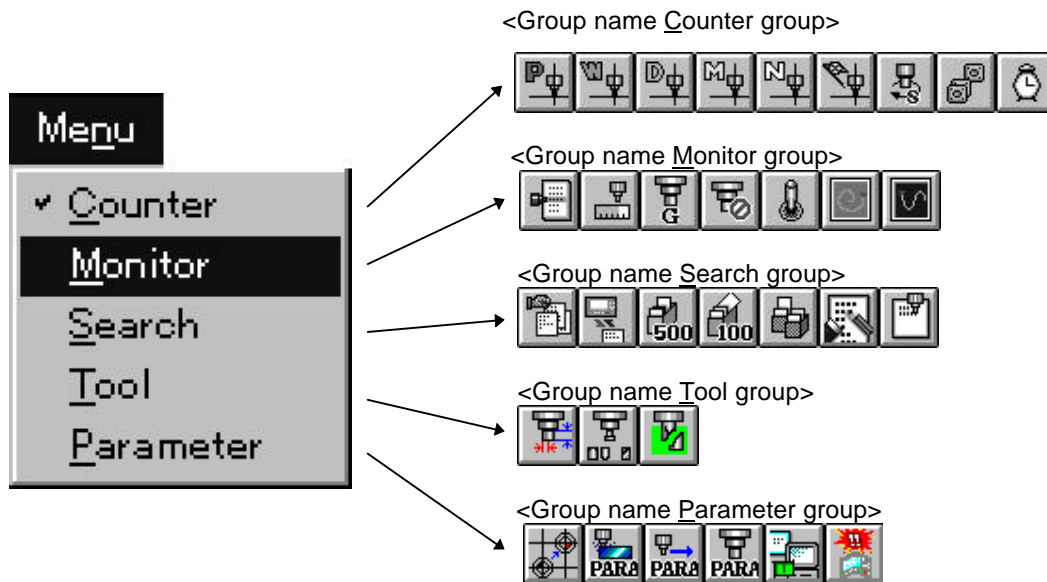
Menu

Counter
Monitor
Search
Tool
Parameter

<Group name Counter group>

P W D M N

<Group name Monitor group>

G

<Group name Search group>

500 100

<Group name Tool group>

<Group name Parameter group>

PARA PARA PARA